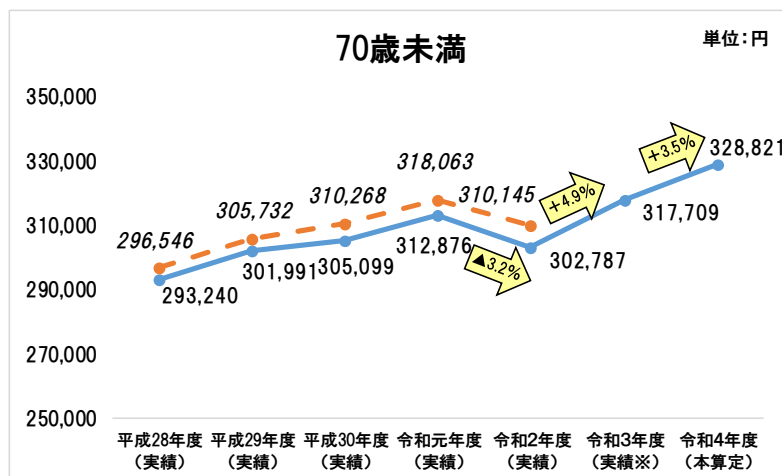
70歳未満

単位：円

350,000
330,000
310,000
290,000
270,000
250,000

296,546
305,732
310,268
318,063
310,145

293,240
301,991
305,099
312,876
302,787
317,709
328,821

▲3.2%
+4.9%
+3.5%

平成28年度（実績）
平成29年度（実績）
平成30年度（実績）
令和元年度（実績）
令和2年度（実績）
令和3年度（実績※）
令和4年度（本算定）